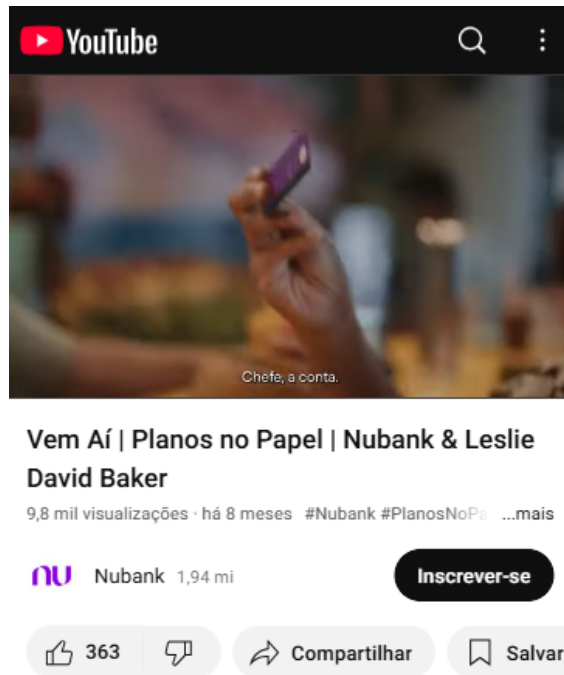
YouTube

Chefe, a conta.

Vem Aí | Planos no Papel | Nubank & Leslie David Baker

9,8 mil visualizações · há 8 meses #Nubank #PlanosNoPa ...mais

nu Nubank 1,94 mi

Inscrever-se

363

Compartilhar

Salvar